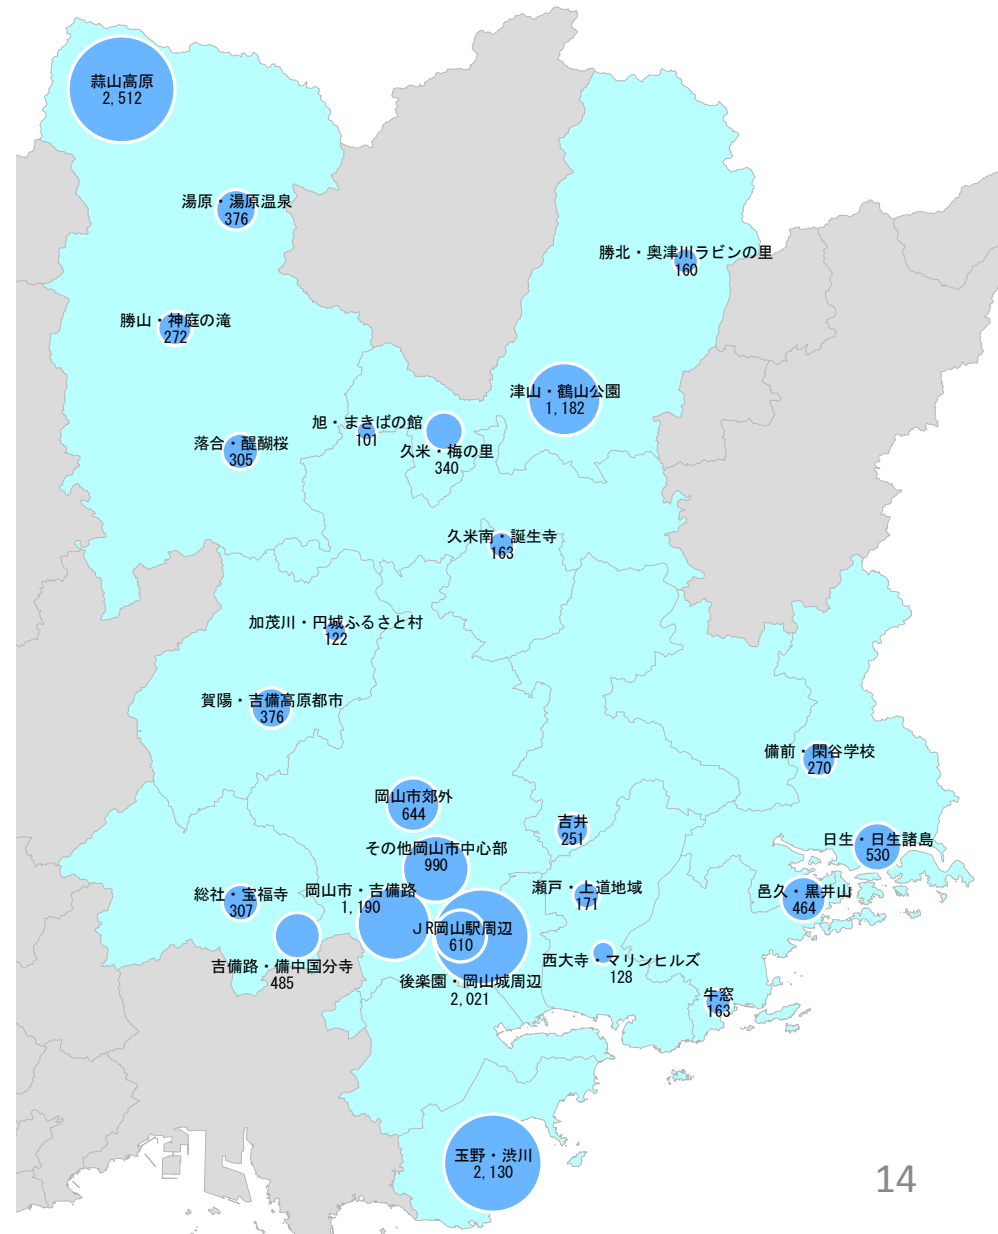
蒜山高原
2,512

湯原・湯原温泉
376

勝北・奥津川ラビンの里
160

勝山・神庭の滝
272

津山・鶴山公園
1,182

旭・まきばの館
101

久米・梅の里
340

落合・醍醐桜
305

久米南・誕生寺
163

加茂川・円城ふるさと村
122

賀陽・吉備高原都市
376

備前・閑谷学校
270

岡山市郊外
644

吉井
251

日生・日生諸島
530

その他岡山市中心部
990

総社・宝福寺
307

岡山市・吉備路
1,190

瀬戸・上道地域
171

邑久・黒井山
464

JR岡山駅周辺
610

吉備路・備中国分寺
485

西大寺・マリンヒルズ
128

後楽園・岡山城周辺
2,021

牛窓
163

玉野・渋川
2,130

14